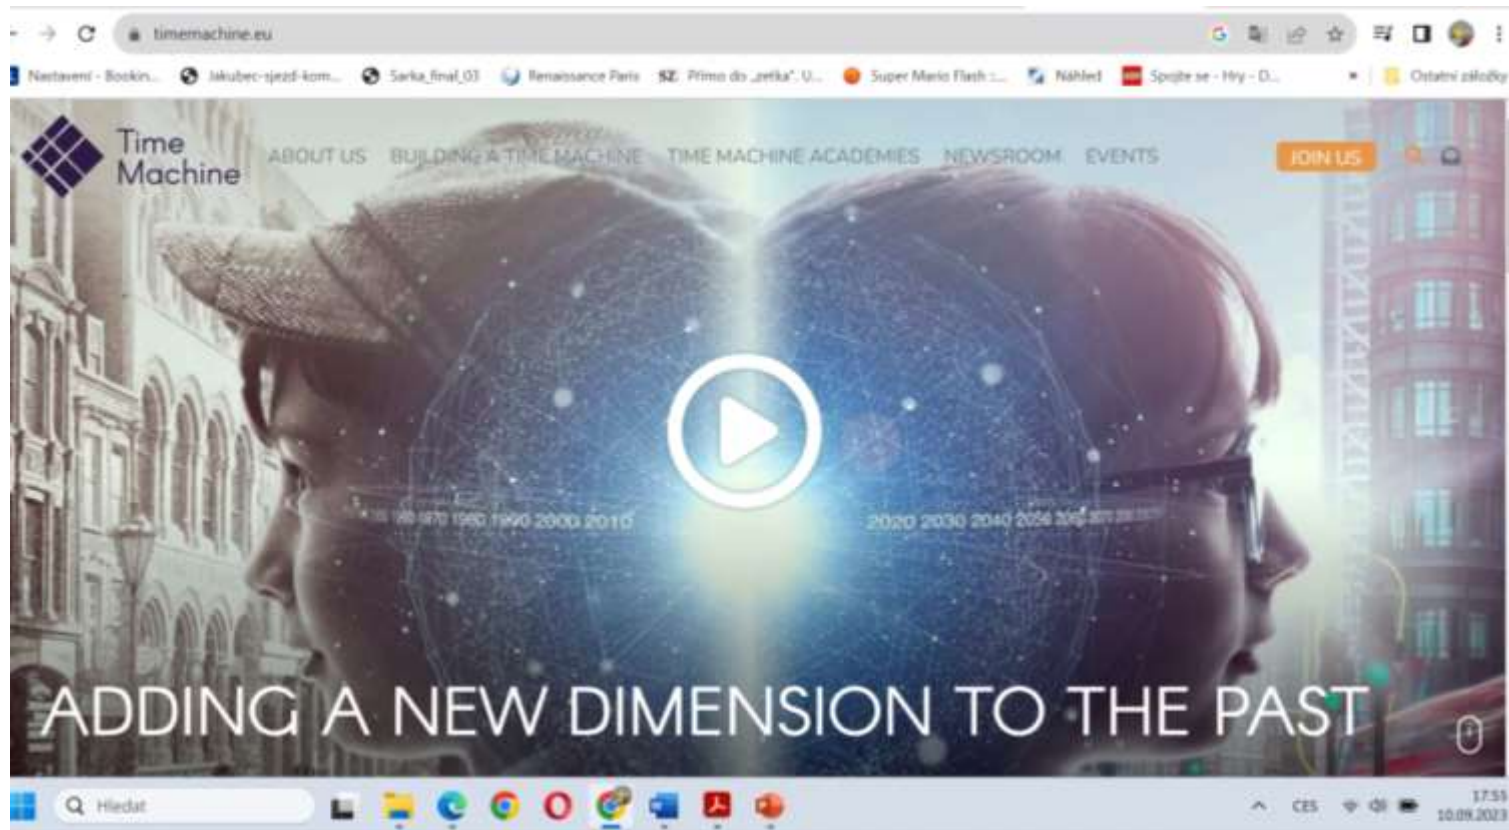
timemachine.eu

Nastavení - Bookin... Jakubec-sjezd-kom... Sarka_final_03 Renaissance Paris Přímo do „zetka". U... Super Mario Flash :... Náhled Spojte se - Hry - D... Ostatní záložky

Time Machine

ABOUT US BUILDING A TIME MACHINE TIME MACHINE ACADEMIES NEWSROOM EVENTS JOIN US

1960 1970 1980 1990 2000 2010

2020 2030 2040 2050 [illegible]

ADDING A NEW DIMENSION TO THE PAST

Hledat

CES

17:55
10.09.2023